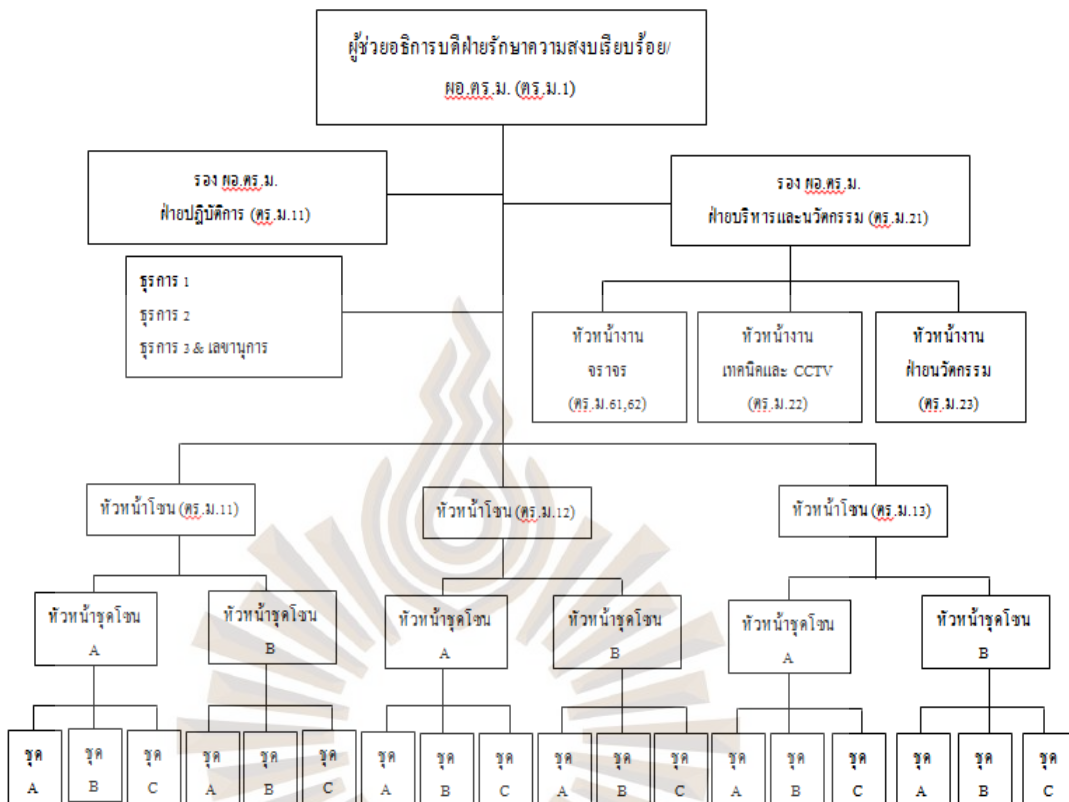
ผู้ช่วยอธิการบดีฝ่ายรักษาความสงบเรียบร้อย/ ผอ.ตร.ม. (ตร.ม.1)

รอง ผอ.ตร.ม. ฝ่ายปฏิบัติการ (ตร.ม.11)

รอง ผอ.ตร.ม. ฝ่ายบริหารและนวัตกรรม (ตร.ม.21)

ธุรการ 1
ธุรการ 2
ธุรการ 3 & เลขานุการ

หัวหน้างาน จราจร (ตร.ม.61,62)

หัวหน้างาน เทคนิคและ CCTV (ตร.ม.22)

หัวหน้างาน ฝ่ายนวัตกรรม (ตร.ม.23)

หัวหน้าโซน (ตร.ม.11)

หัวหน้าโซน (ตร.ม.12)

หัวหน้าโซน (ตร.ม.13)

หัวหน้าชุดโซน A

หัวหน้าชุดโซน B

หัวหน้าชุดโซน A

หัวหน้าชุดโซน B

หัวหน้าชุดโซน A

หัวหน้าชุดโซน B

ชุด A | ชุด B | ชุด C | ชุด A | ชุด B | ชุด C | ชุด A | ชุด B | ชุด C | ชุด A | ชุด B | ชุด C | ชุด A | ชุด B | ชุด C | ชุด A | ชุด B | ชุด C